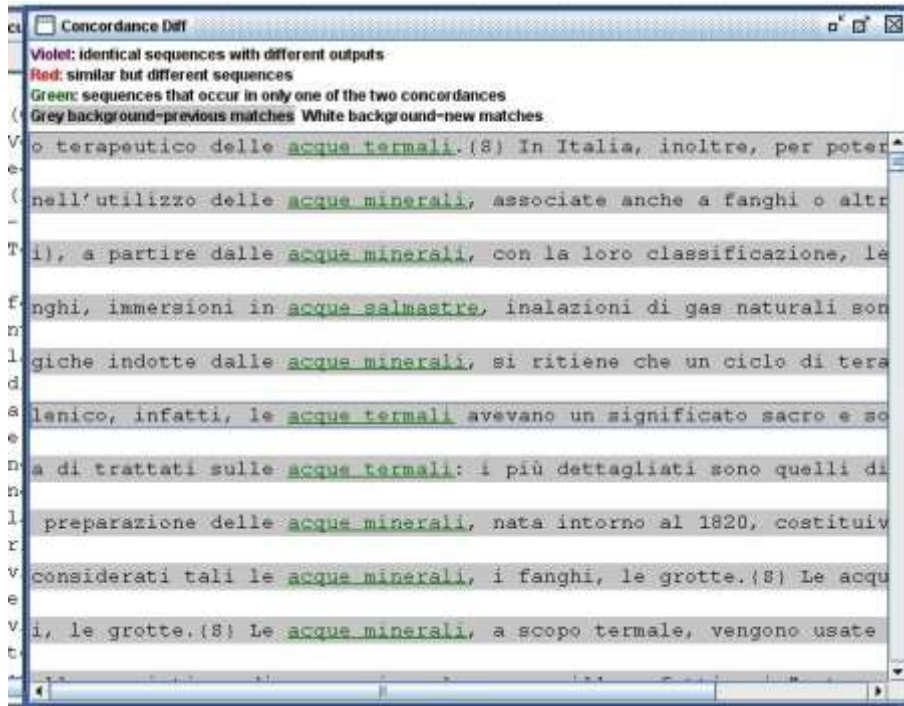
Concordance Diff

Violet: identical sequences with different outputs
Red: similar but different sequences
Green: sequences that occur in only one of the two concordances
Grey background=previous matches White background=new matches

o terapeutico delle acque termali.(8) In Italia, inoltre, per poter

nell'utilizzo delle acque minerali, associate anche a fanghi o altr

i), a partire dalle acque minerali, con la loro classificazione, le

nghi, immersioni in acque salmastre, inalazioni di gas naturali son

giche indotte dalle acque minerali, si ritiene che un ciclo di tera

lenico, infatti, le acque termali avevano un significato sacro e so

a di trattati sulle acque termali: i più dettagliati sono quelli di

preparazione delle acque minerali, nata intorno al 1820, costituiv

considerati tali le acque minerali, i fanghi, le grotte.(8) Le acqu

i, le grotte.(8) Le acque minerali, a scopo termale, vengono usate

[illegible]